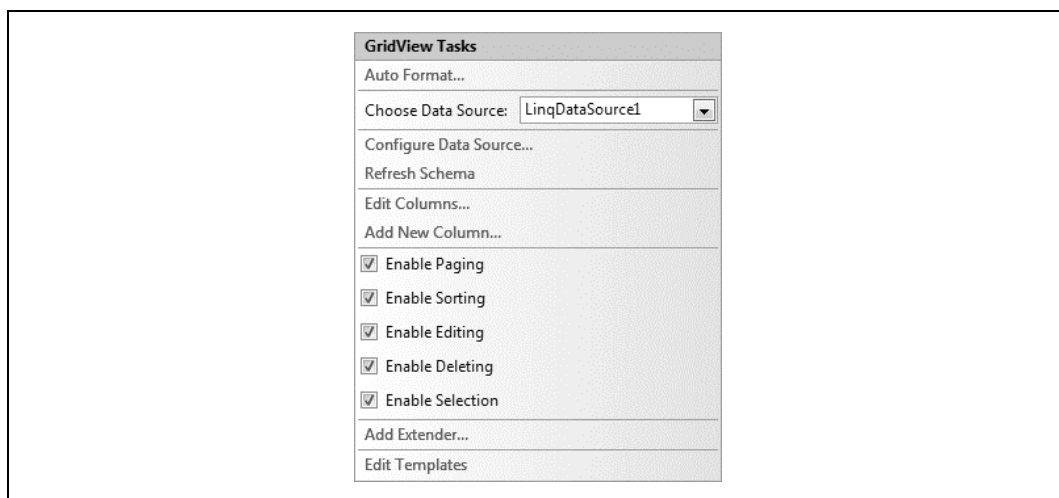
GridView Tasks

Auto Format...

Choose Data Source: LinqDataSource1

Configure Data Source...

Refresh Schema

Edit Columns...

Add New Column...

☑ Enable Paging

☑ Enable Sorting

☑ Enable Editing

☑ Enable Deleting

☑ Enable Selection

Add Extender...

Edit Templates